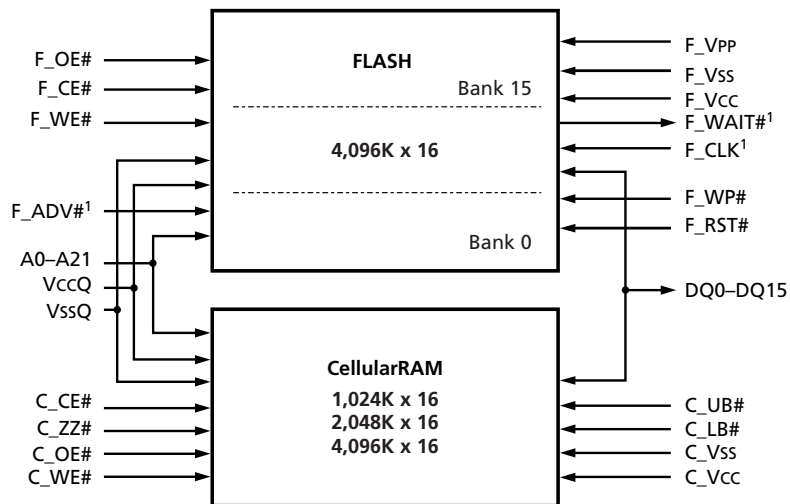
F_OE#
F_CE#
F_WE#
F_ADV#$^1$
A0–A21
VCCQ
VSSQ

FLASH
Bank 15
4,096K x 16
Bank 0

F_VPP
F_VSS
F_VCC
F_WAIT#$^1$
F_CLK$^1$
F_WP#
F_RST#
DQ0–DQ15

CellularRAM
1,024K x 16
2,048K x 16
4,096K x 16

C_CE#
C_ZZ#
C_OE#
C_WE#

C_UB#
C_LB#
C_VSS
C_VCC